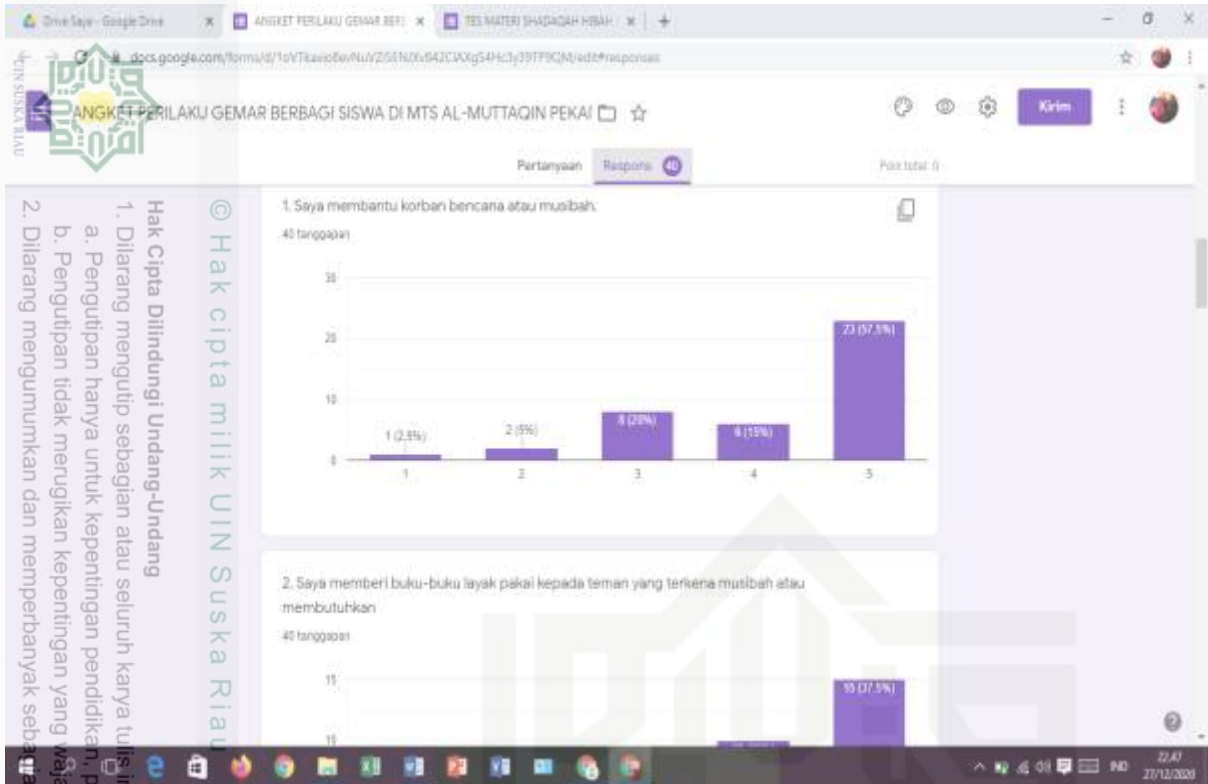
Drive Saya - Google Drive
ANGKET PERILAKU GEMAR BERI
TES MATERI SHADAQAH HIBAH
docs.google.com/forms/d/1oVTkavo8evNuVZlSENIXv942CIAXgS4Hc3y39TF9QM/edit#responses

ANGKET PERILAKU GEMAR BERBAGI SISWA DI MTS AL-MUTTAQIN PEKAI
Kirim
Pertanyaan Respons 40
Poin total: 0

© Hak cipta milik UIN Suska Riau

Hak Cipta Dilindungi Undang-Undang
1. Dilarang mengutip sebagian atau seluruh karya tulis i
a. Pengutipan hanya untuk kepentingan pendidikan, p
b. Pengutipan tidak merugikan kepentingan yang waja
2. Dilarang mengumumkan dan memperbanyak sebag

1. Saya membantu korban bencana atau musibah.
40 tanggapan

| | 1 | 2 | 3 | 4 | 5 |
|---|---|---|---|---|---|
| | 1 (2,5%) | 2 (5%) | 8 (20%) | 6 (15%) | 23 (57,5%) |

30
20
10
0

2. Saya memberi buku-buku layak pakai kepada teman yang terkena musibah atau membutuhkan
40 tanggapan

15
10
15 (37,5%)

IND
22.47
27/12/2020